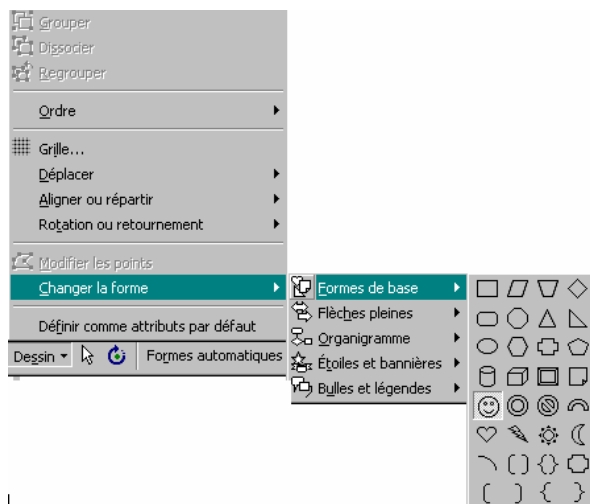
Grouper
Dissocier
Regrouper

Ordre

Grille...
Déplacer
Aligner ou répartir
Rotation ou retournement

Modifier les points
Changer la forme

Définir comme attributs par défaut

Dessin ▾ Formes automatiques

Formes de base
Flèches pleines
Organigramme
Étoiles et bannières
Bulles et légendes